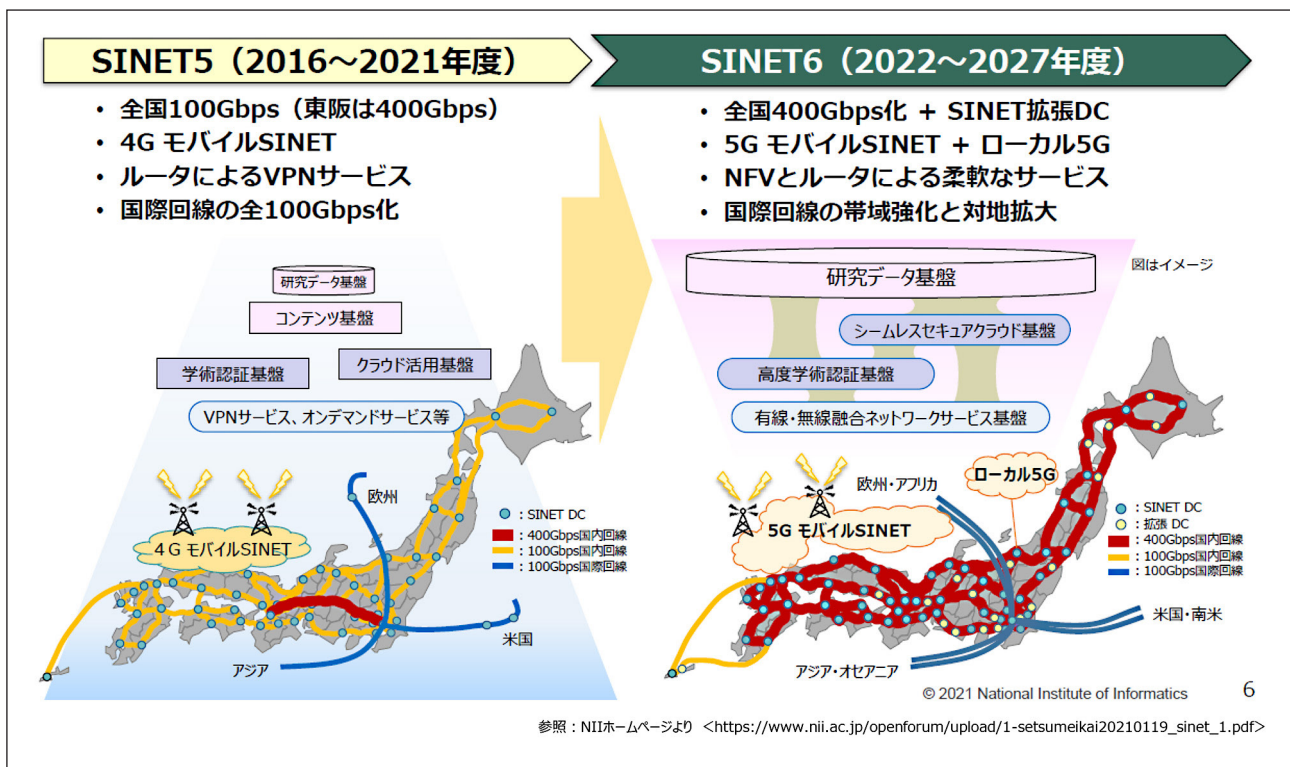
SINET5（2016～2021年度）

• 全国100Gbps（東阪は400Gbps）
• 4G モバイルSINET
• ルータによるVPNサービス
• 国際回線の全100Gbps化

研究データ基盤
コンテンツ基盤
学術認証基盤
クラウド活用基盤
VPNサービス、オンデマンドサービス等
4G モバイルSINET
欧州
: SINET DC
: 400Gbps国内回線
: 100Gbps国内回線
: 100Gbps国際回線
米国
アジア

SINET6（2022～2027年度）

• 全国400Gbps化 + SINET拡張DC
• 5G モバイルSINET + ローカル5G
• NFVとルータによる柔軟なサービス
• 国際回線の帯域強化と対地拡大

図はイメージ
研究データ基盤
シームレスセキュアクラウド基盤
高度学術認証基盤
有線・無線融合ネットワークサービス基盤
欧州・アフリカ
ローカル5G
5G モバイルSINET
: SINET DC
: 拡張 DC
: 400Gbps国内回線
: 100Gbps国内回線
: 100Gbps国際回線
米国・南米
アジア・オセアニア

© 2021 National Institute of Informatics
6

参照：NIIホームページより <https://www.nii.ac.jp/openforum/upload/1-setsumeikai20210119_sinet_1.pdf>